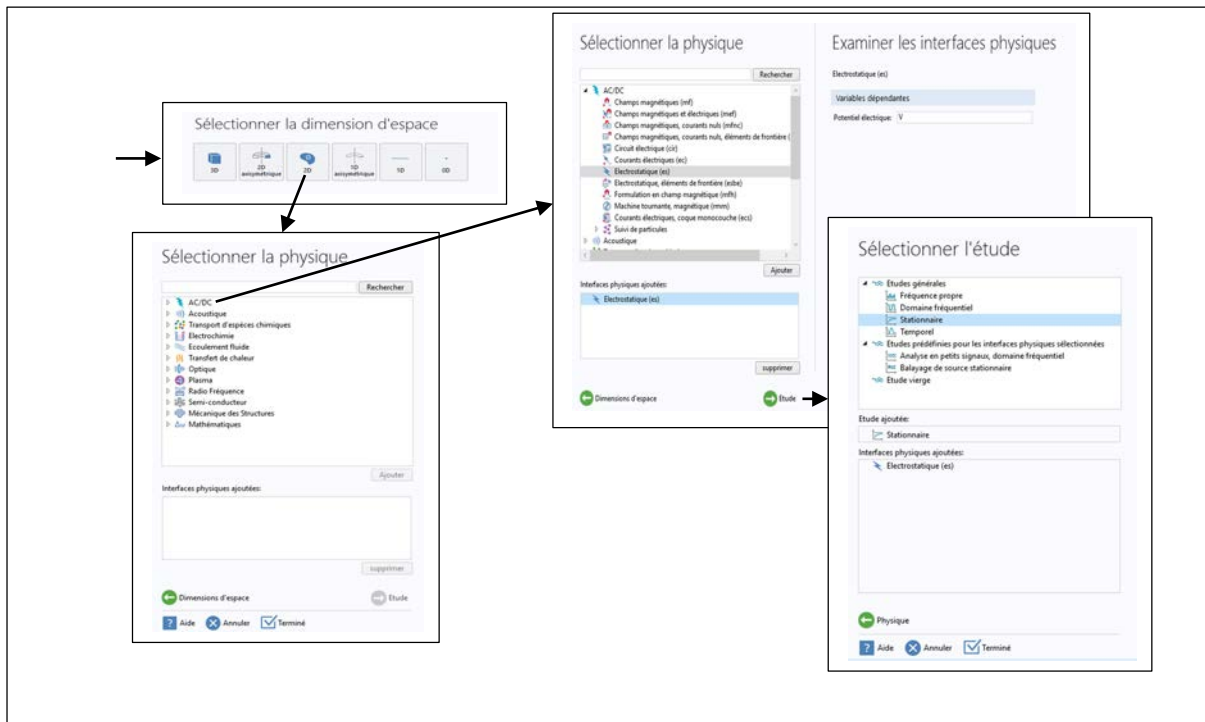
Sélectionner la dimension d'espace

3D
2D axisymétrique
2D
1D axisymétrique
1D
0D

Sélectionner la physique

Rechercher

AC/DC
Acoustique
Transport d'espèces chimiques
Electrochimie
Ecoulement fluide
Transfert de chaleur
Optique
Plasma
Radio Fréquence
Semi-conducteur
Mécanique des Structures
Mathématiques

Ajouter

Interfaces physiques ajoutées:

supprimer

Dimensions d'espace
Etude

Aide
Annuler
Terminé

Sélectionner la physique

Rechercher

AC/DC
Champs magnétiques (mf)
Champs magnétiques et électriques (mef)
Champs magnétiques, courants nuls (mfnc)
Champs magnétiques, courants nuls, éléments de frontière (
Circuit électrique (cir)
Courants électriques (ec)
Electrostatique (es)
Electrostatique, éléments de frontière (esbe)
Formulation en champ magnétique (mfh)
Machine tournante, magnétique (rmm)
Courants électriques, coque monocouche (ecs)
Suivi de particules
Acoustique

Ajouter

Interfaces physiques ajoutées:

Electrostatique (es)

supprimer

Dimensions d'espace
Etude

Examiner les interfaces physiques

Electrostatique (es)

Variables dépendantes

Potentiel électrique: V

Sélectionner l'étude

Etudes générales
Fréquence propre
Domaine fréquentiel
Stationnaire
Temporel
Etudes prédéfinies pour les interfaces physiques sélectionnées
Analyse en petits signaux, domaine fréquentiel
Balayage de source stationnaire
Etude vierge

Etude ajoutée:

Stationnaire

Interfaces physiques ajoutées:

Electrostatique (es)

Physique

Aide
Annuler
Terminé